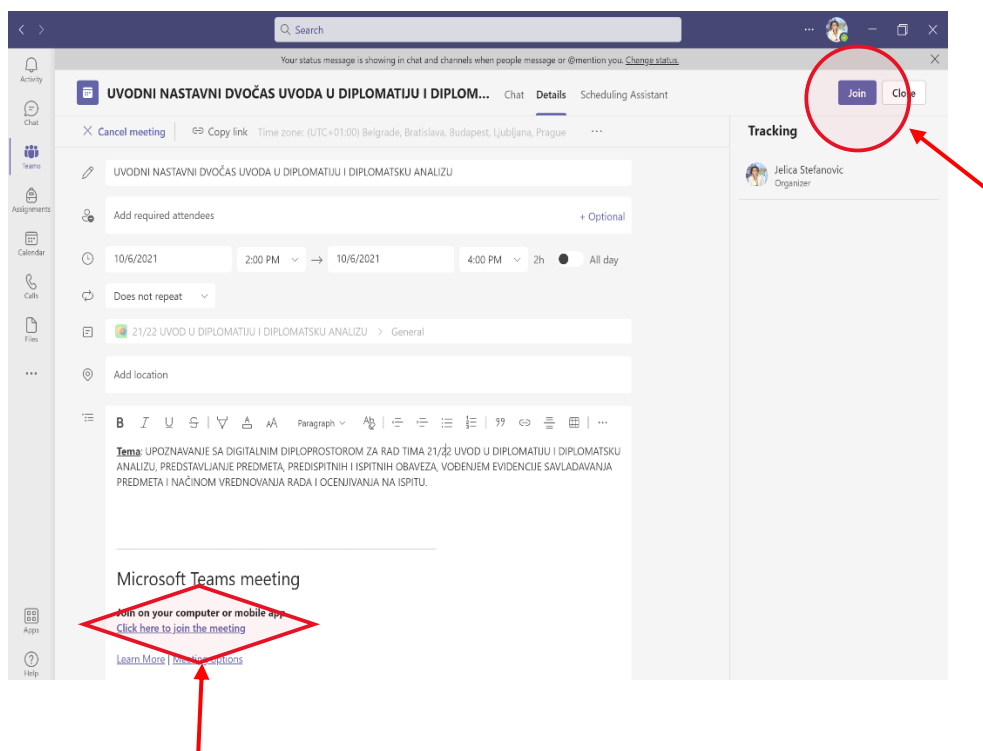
Search

Your status message is showing in chat and channels when people message or @mention you. Change status.

Activity
Chat
Teams
Assignments
Calendar
Calls
Files
...
Apps
Help

UVODNI NASTAVNI DVOČAS UVODA U DIPLOMATIJU I DIPLOM... Chat Details Scheduling Assistant

Join Close

Cancel meeting | Copy link Time zone: (UTC+01:00) Belgrade, Bratislava, Budapest, Ljubljana, Prague ···

UVODNI NASTAVNI DVOČAS UVODA U DIPLOMATIJU I DIPLOMATSKU ANALIZU

Add required attendees + Optional

10/6/2021 2:00 PM → 10/6/2021 4:00 PM 2h All day

Does not repeat

21/22 UVOD U DIPLOMATIJU I DIPLOMATSKU ANALIZU > General

Add location

Paragraph

Tema: UPOZNAVANJE SA DIGITALNIM DIPLOPROSTOROM ZA RAD TIMA 21/22 UVOD U DIPLOMATIJU I DIPLOMATSKU ANALIZU, PREDSTAVLJANJE PREDMETA, PREDISPITNIH I ISPITNIH OBAVEZA, VOĐENJEM EVIDENCIJE SAVLADAVANJA PREDMETA I NAČINOM VREDNOVANJA RADA I OCENJIVANJA NA ISPITU.

Microsoft Teams meeting

Join on your computer or mobile app
Click here to join the meeting

Learn More | Meeting options

Tracking

Jelica Stefanovic
Organizer